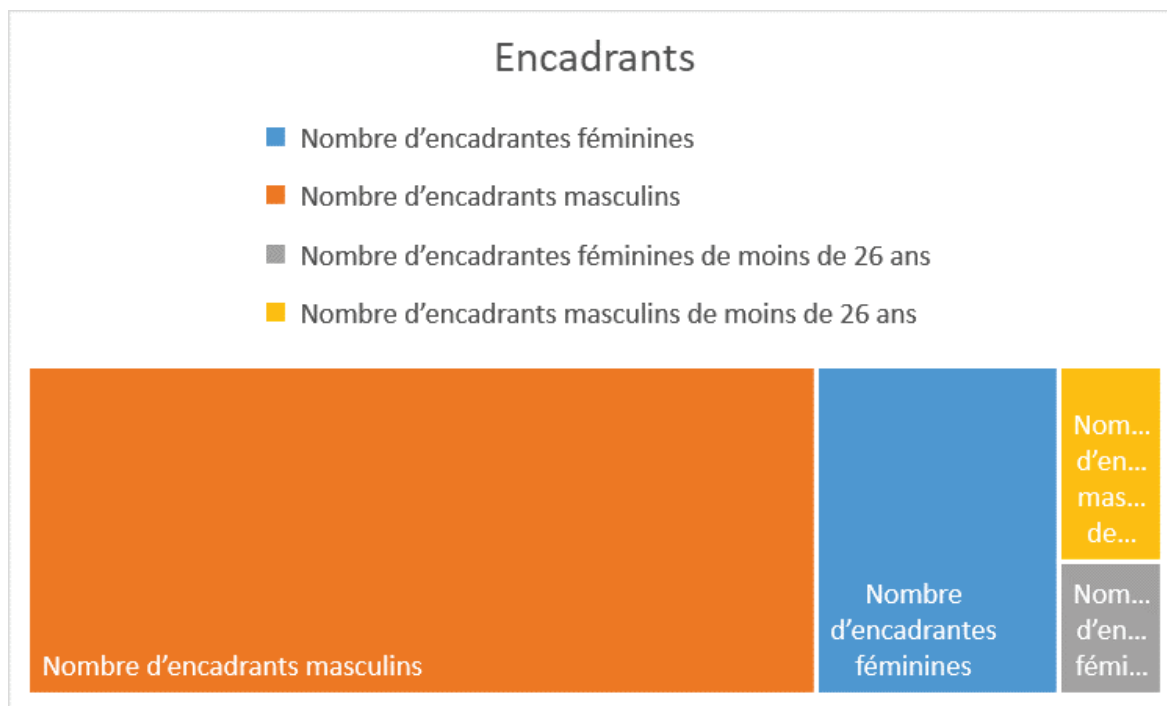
Encadrants

Nombre d’encadrantes féminines

Nombre d’encadrants masculins

Nombre d’encadrantes féminines de moins de 26 ans

Nombre d’encadrants masculins de moins de 26 ans

Nombre d’encadrants masculins

Nombre d’encadrantes féminines

Nom… d’en… mas… de…

Nom… d’en… fémi…